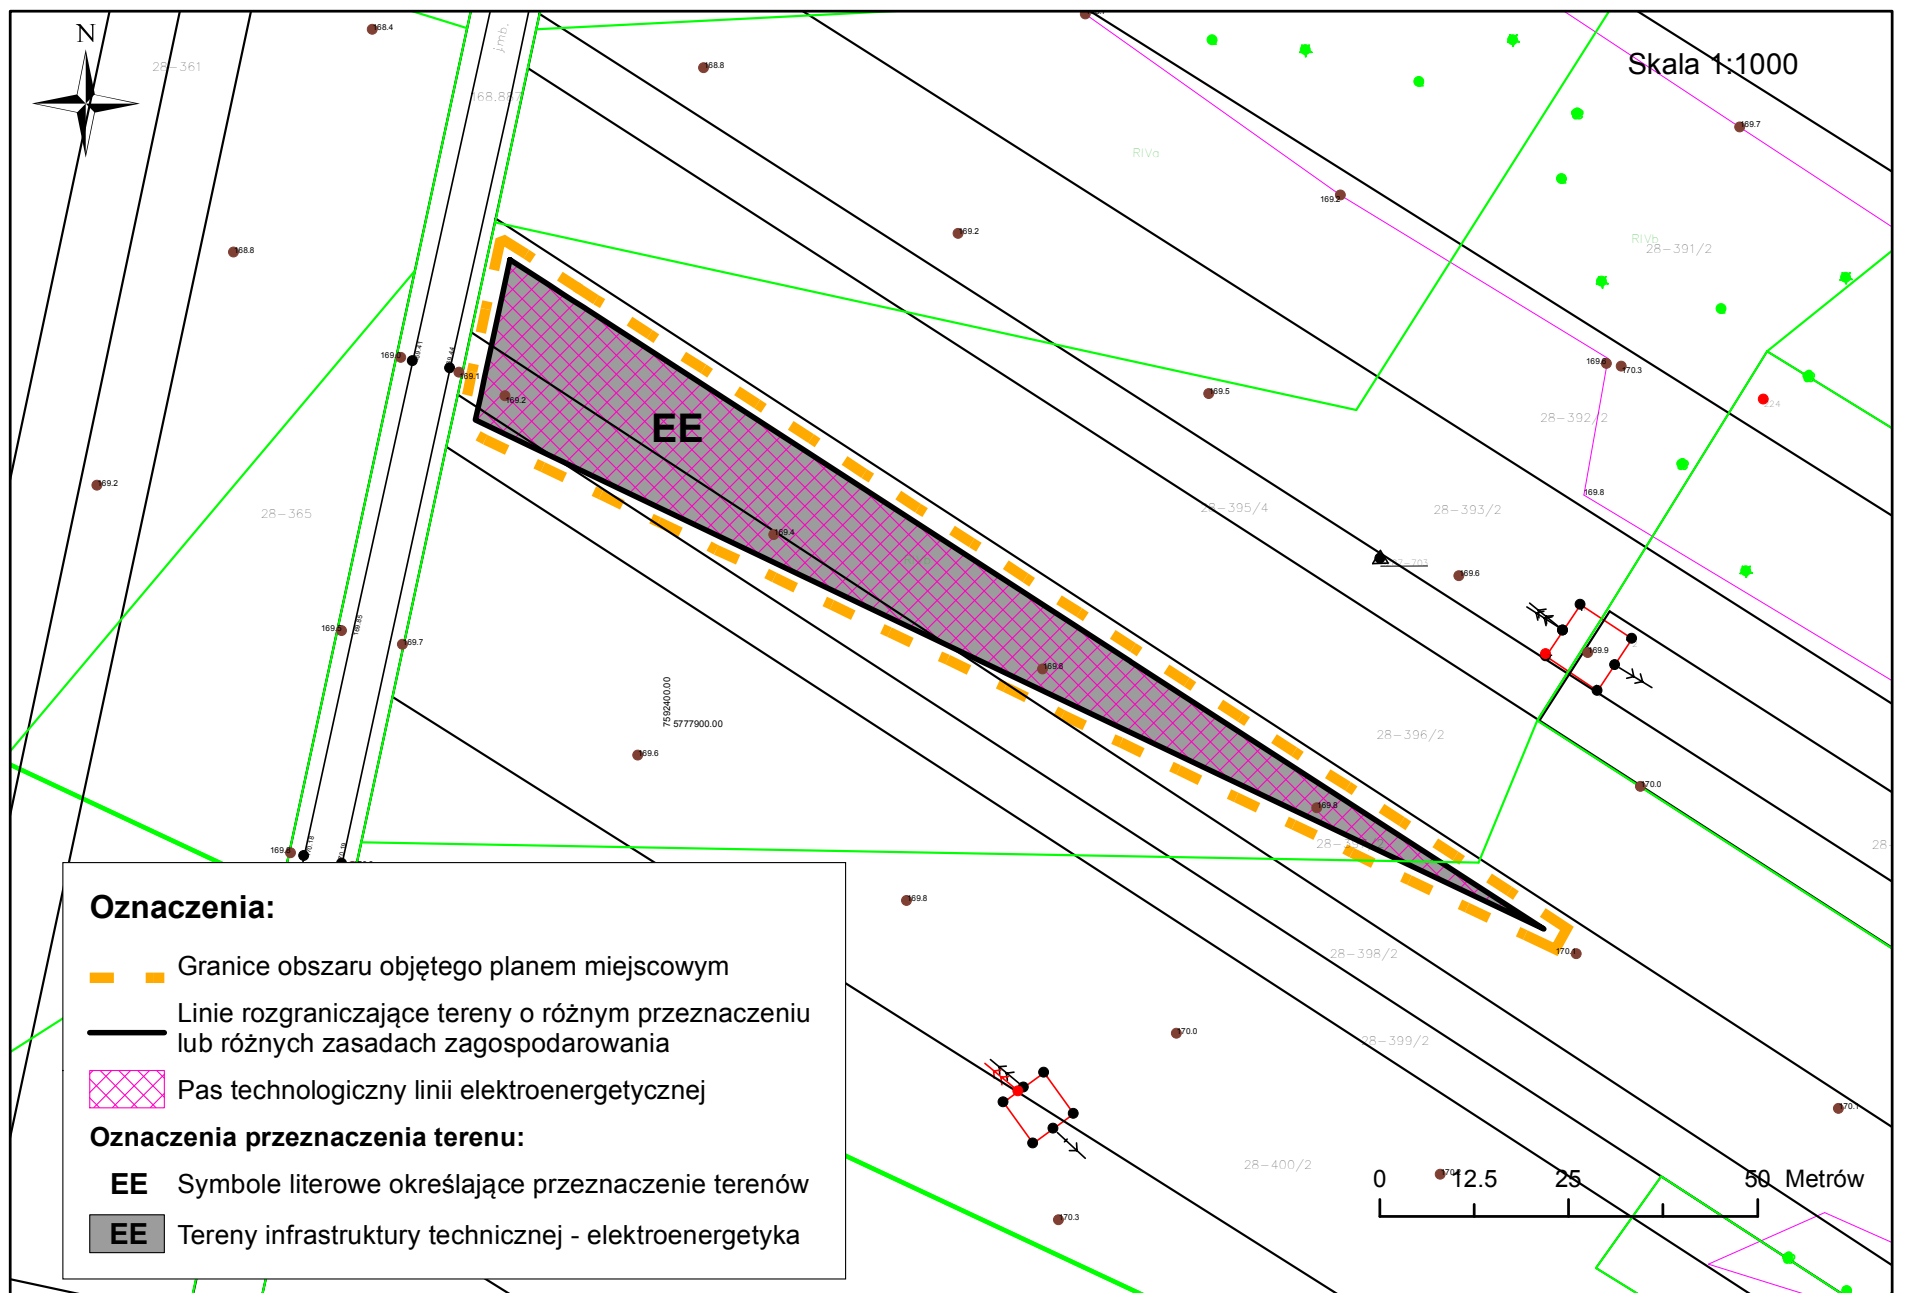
N

Skala 1:1000

28-361

168.4

168.8

168.8

j.mb.

RIVa

RIVb

28-391/2

169.2

169.7

169.2

169.2

169.5

169.6

170.3

28-392/2

28-365

169.2

169.1

169.2

EE

28-395/4

28-393/2

169.8

169.4

169.6

169.9

169.7

169.8

7592400.00

5777900.00

169.6

28-396/2

170.0

169.8

169.8

28-398/2

170.0

170.0

28-399/2

28-400/2

170.3

170.1

Oznaczenia:

Granice obszaru objętego planem miejscowym

Linie rozgraniczające tereny o różnym przeznaczeniu lub różnych zasadach zagospodarowania

Pas technologiczny linii elektroenergetycznej

Oznaczenia przeznaczenia terenu:

EE Symbole literowe określające przeznaczenie terenów

EE Tereny infrastruktury technicznej - elektroenergetyka

0 12.5 25 50 Metrów